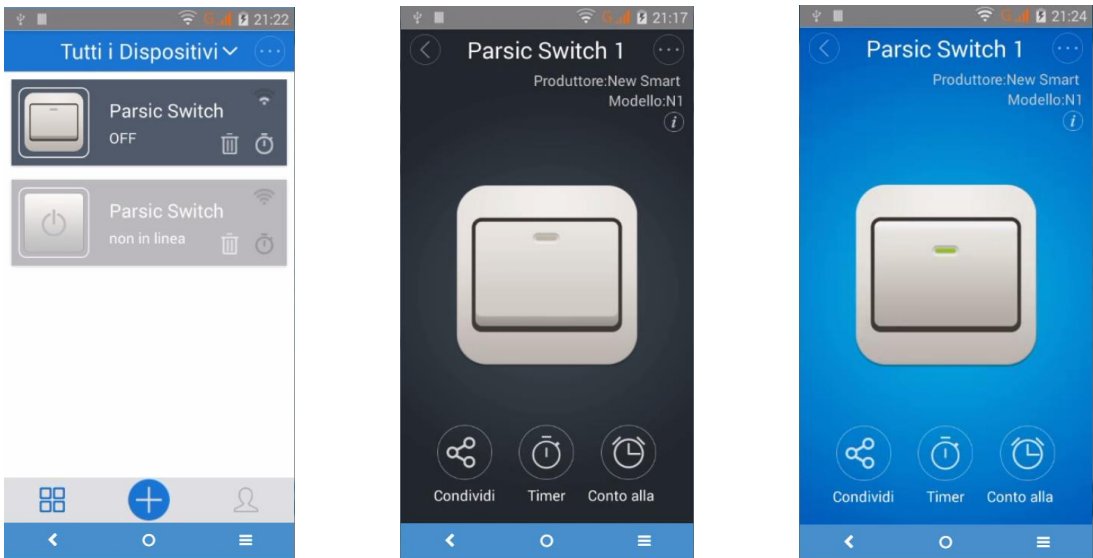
21:22

Tutti i Dispositivi

Parsic Switch
OFF

Parsic Switch
non in linea

21:17

Parsic Switch 1

Produttore:New Smart
Modello:N1

Condividi
Timer
Conto alla

21:24

Parsic Switch 1

Produttore:New Smart
Modello:N1

Condividi
Timer
Conto alla